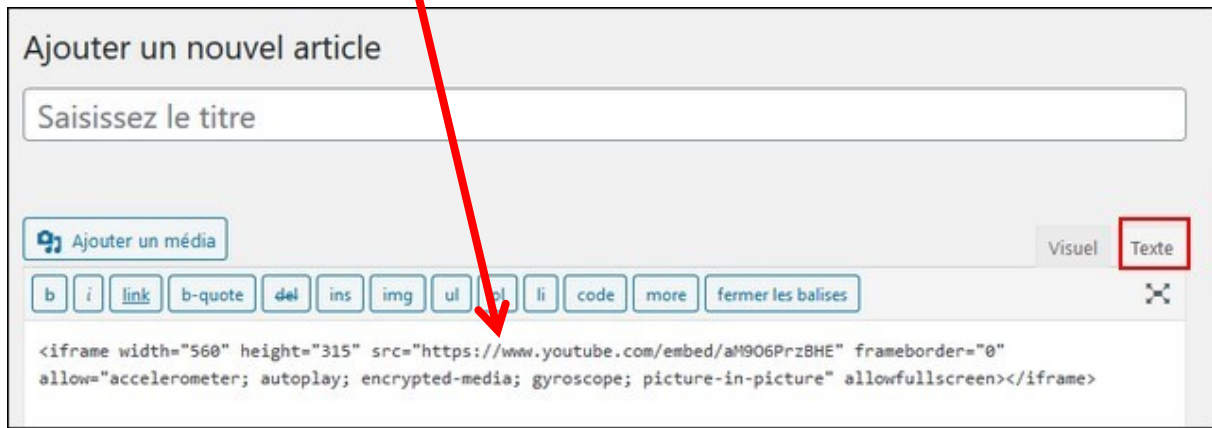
Ajouter un nouvel article

Saisissez le titre

Ajouter un média

Visuel Texte

b i link b-quote del ins img ul ol li code more fermer les balises

<iframe width="560" height="315" src="https://www.youtube.com/embed/aM9O6PrzBHE" frameborder="0" allow="accelerometer; autoplay; encrypted-media; gyroscope; picture-in-picture" allowfullscreen></iframe>